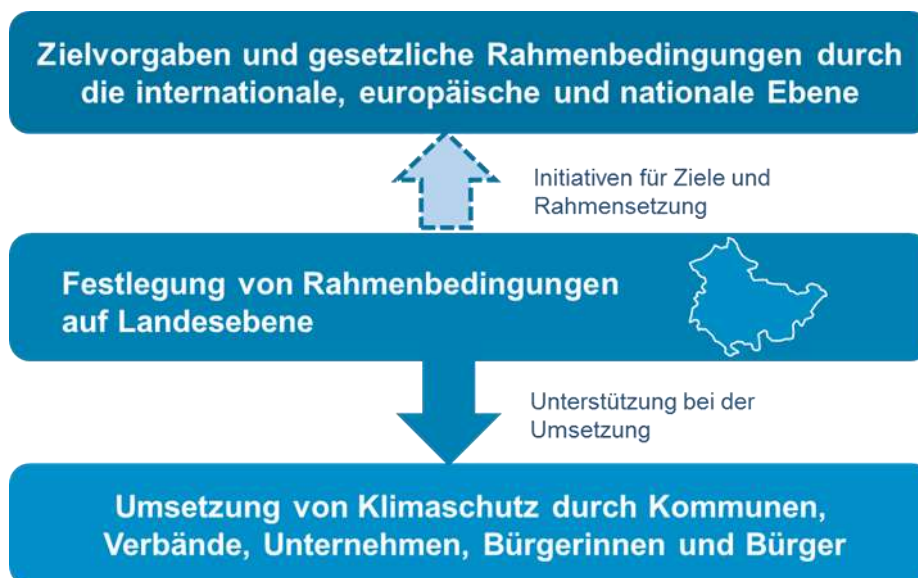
Zielvorgaben und gesetzliche Rahmenbedingungen durch die internationale, europäische und nationale Ebene

Initiativen für Ziele und Rahmensetzung

Festlegung von Rahmenbedingungen auf Landesebene

Unterstützung bei der Umsetzung

Umsetzung von Klimaschutz durch Kommunen, Verbände, Unternehmen, Bürgerinnen und Bürger